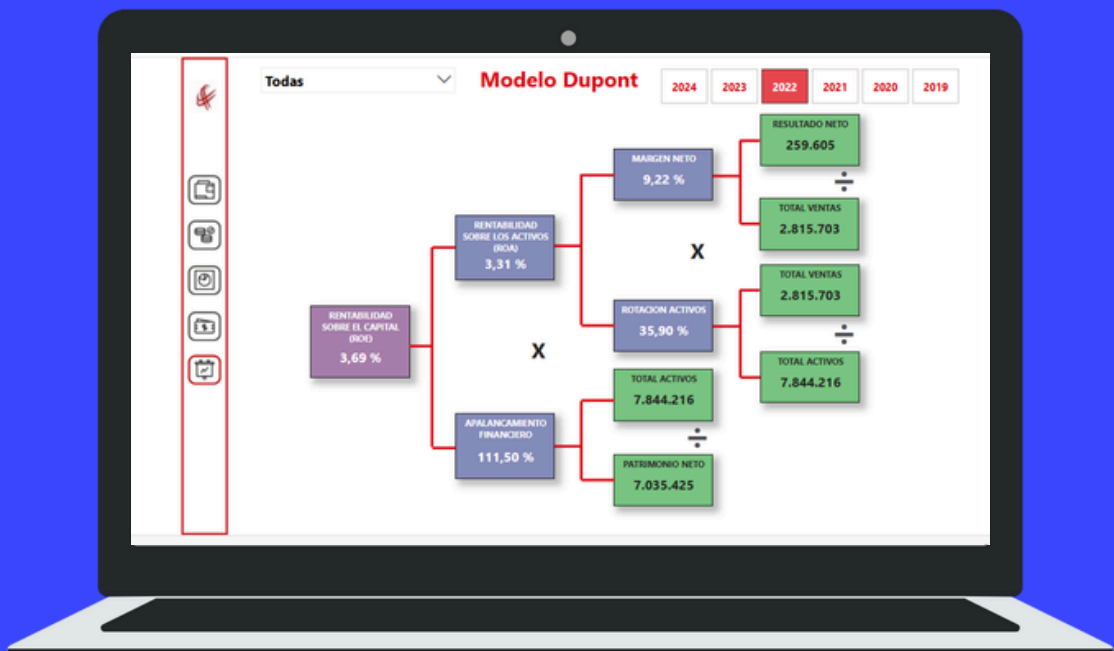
Todas

Modelo Dupont

2024 2023 2022 2021 2020 2019

RENTABILIDAD SOBRE EL CAPITAL (ROE)
3,69 %

X

RENTABILIDAD SOBRE LOS ACTIVOS (ROA)
3,31 %

APALANCAMIENTO FINANCIERO
111,50 %

MARGEN NETO
9,22 %

X

ROTACION ACTIVOS
35,90 %

RESULTADO NETO
259.605

÷

TOTAL VENTAS
2.815.703

TOTAL VENTAS
2.815.703

÷

TOTAL ACTIVOS
7.844.216

TOTAL ACTIVOS
7.844.216

÷

PATRIMONIO NETO
7.035.425